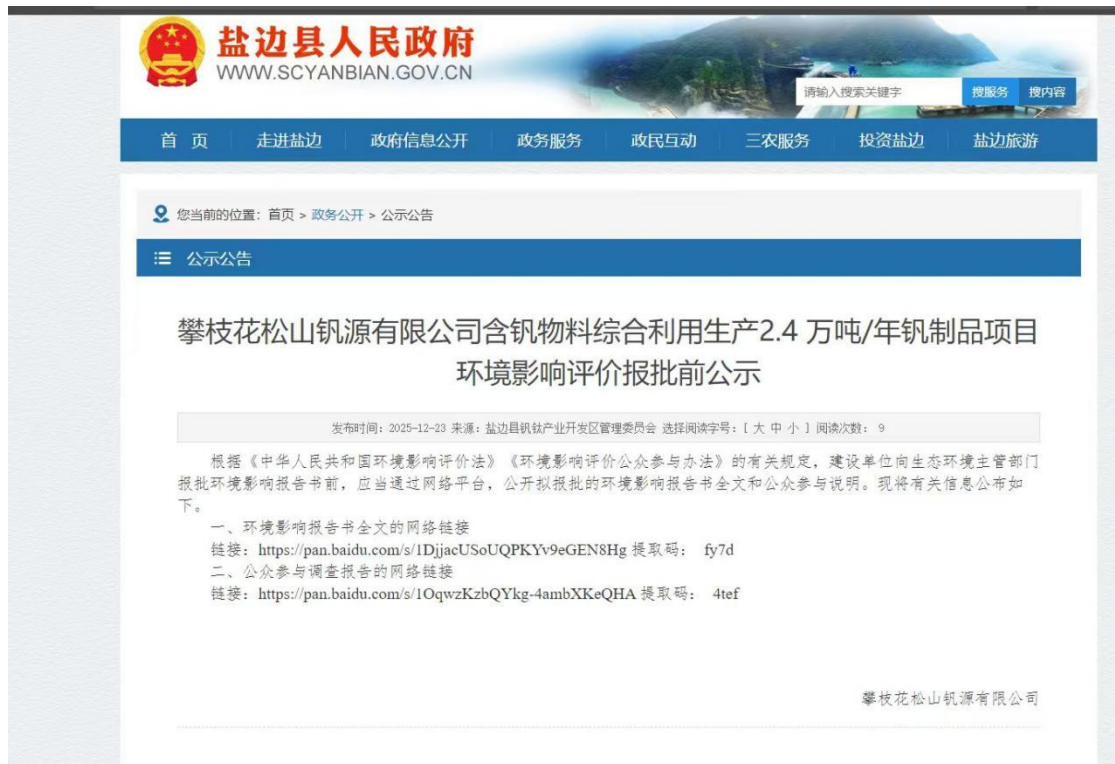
盐边县人民政府
WWW.SCYANBIAN.GOV.CN

请输入搜索关键字 搜服务 搜内容

首页 走进盐边 政府信息公开 政务服务 政民互动 三农服务 投资盐边 盐边旅游

您当前的位置：首页 > 政务公开 > 公示公告

公示公告

攀枝花松山钒源有限公司含钒物料综合利用生产2.4 万吨/年钒制品项目环境影响评价报批前公示

发布时间：2025-12-23 来源：盐边县钒钛产业开发区管理委员会 选择阅读字号：[ 大 中 小 ] 阅读次数：9

根据《中华人民共和国环境影响评价法》《环境影响评价公众参与办法》的有关规定，建设单位向生态环境主管部门报批环境影响报告书前，应当通过网络平台，公开拟报批的环境影响报告书全文和公众参与说明。现将有关信息公布如下。

一、环境影响报告书全文的网络链接

链接：https://pan.baidu.com/s/1DjjacUSoUQPKYv9eGEN8Hg 提取码： fy7d

二、公众参与调查报告的网络链接

链接：https://pan.baidu.com/s/1OqwzKzbQYkg-4ambXKeQHA 提取码： 4tef

攀枝花松山钒源有限公司